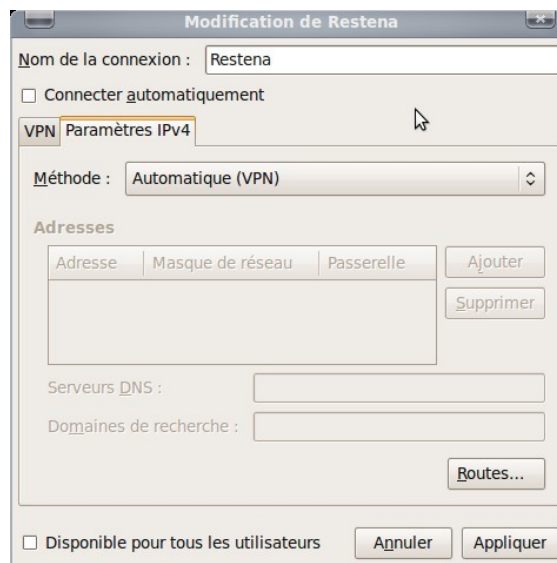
Modification de Restena

Nom de la connexion : Restena

Connecter automatiquement

VPN | Paramètres IPv4

Méthode : Automatique (VPN)

Adresses

| Adresse | Masque de réseau | Passerelle |
|---|---|---|

Ajouter

Supprimer

Serveurs DNS :

Domaines de recherche :

Routes...

Disponible pour tous les utilisateurs

Annuler

Appliquer